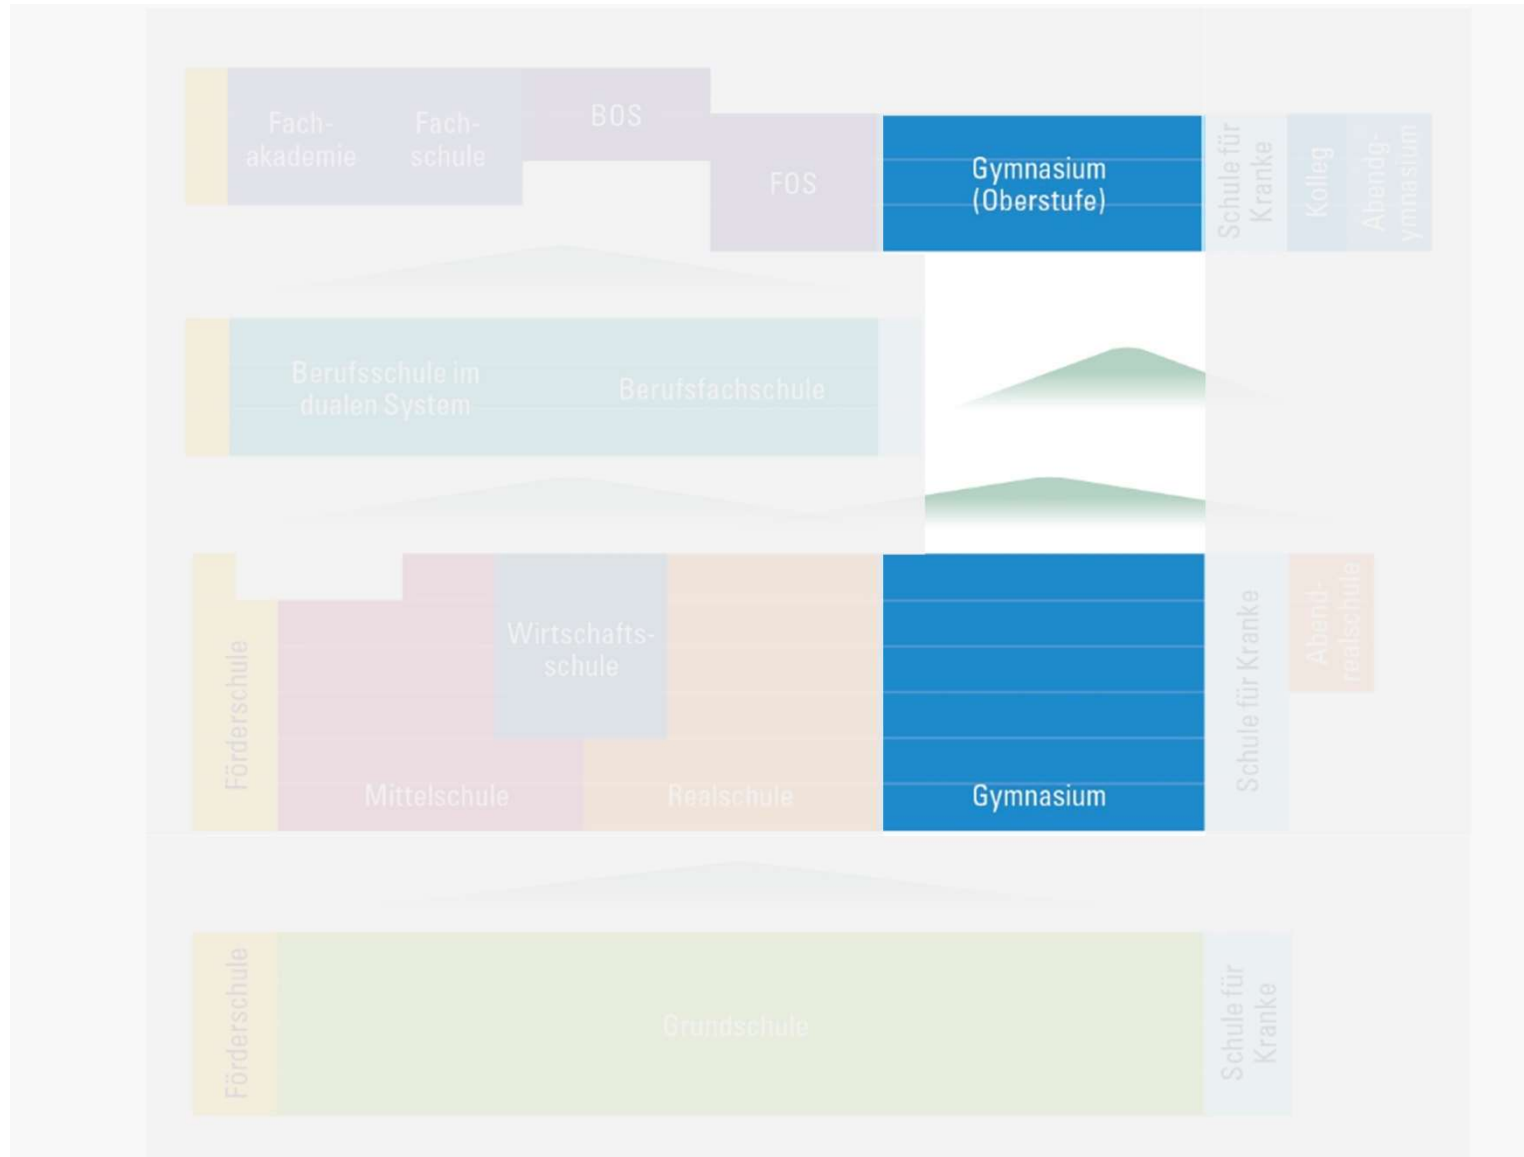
Fachakademie

Fachschule

BOS

FOS

Gymnasium (Oberstufe)

Schule für Kranke

Kolleg

Abendgymnasium

Berufsschule im dualen System

Berufsfachschule

Förderschule

Wirtschaftsschule

Mittelschule

Realschule

Gymnasium

Schule für Kranke

Abendrealschule

Förderschule

Grundschule

Schule für Kranke